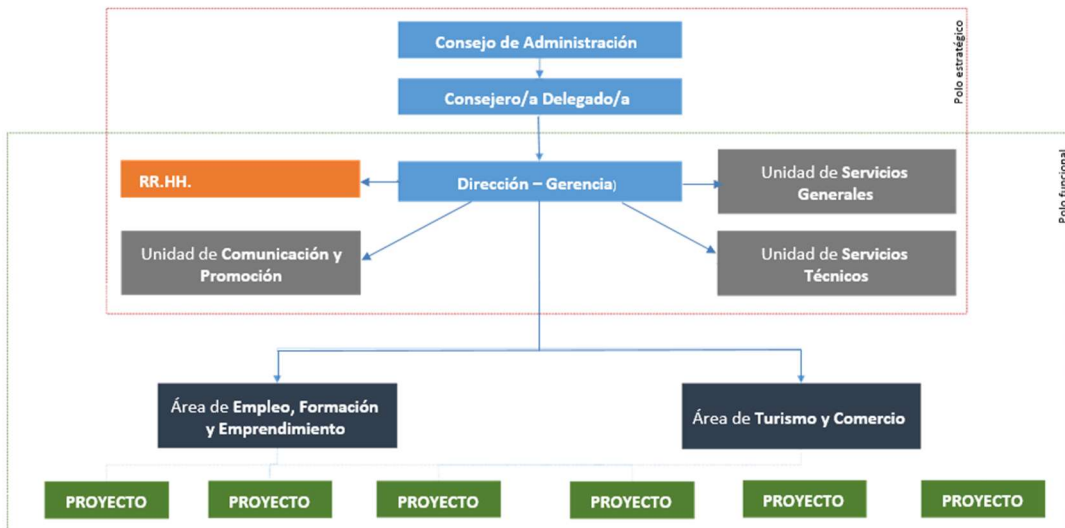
Polo estratégico

Consejo de Administración

Consejero/a Delegado/a

Polo funcional

RR.HH.

Dirección – Gerencia)

Unidad de Servicios Generales

Unidad de Comunicación y Promoción

Unidad de Servicios Técnicos

Área de Empleo, Formación y Emprendimiento

Área de Turismo y Comercio

PROYECTO

PROYECTO

PROYECTO

PROYECTO

PROYECTO

PROYECTO